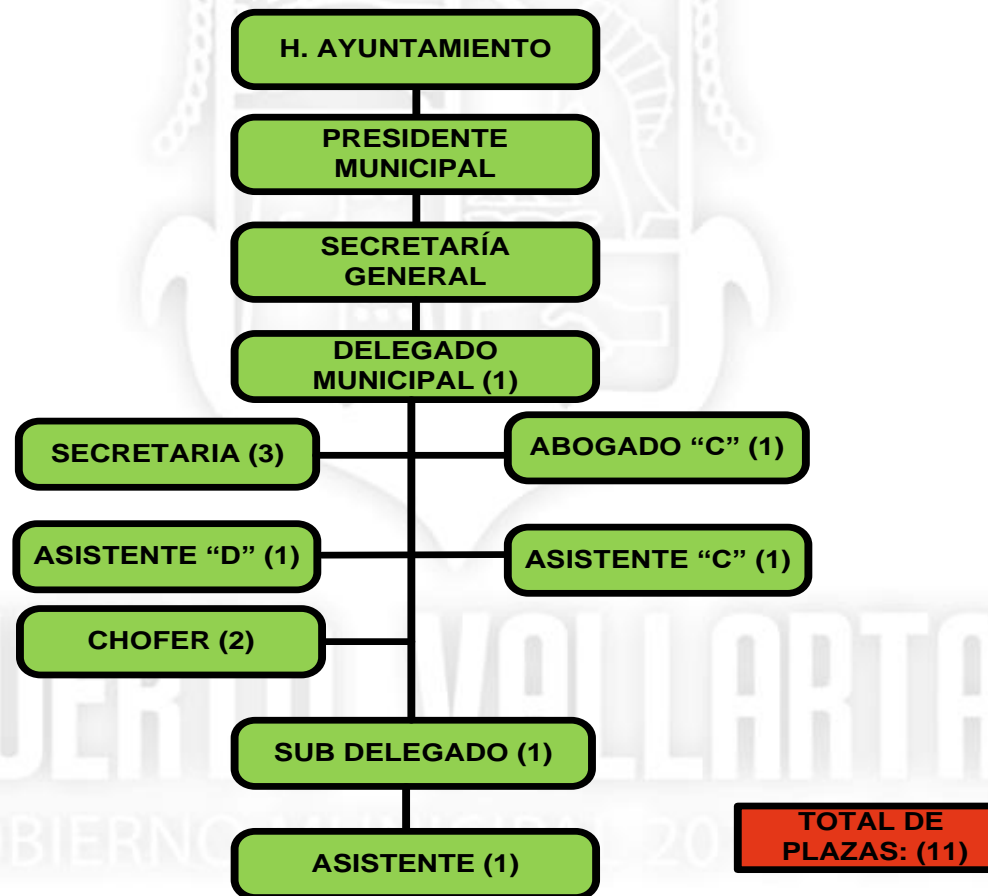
H. AYUNTAMIENTO

PRESIDENTE MUNICIPAL

SECRETARÍA GENERAL

DELEGADO MUNICIPAL (1)

SECRETARIA (3)

ABOGADO “C” (1)

ASISTENTE “D” (1)

ASISTENTE “C” (1)

CHOFER (2)

SUB DELEGADO (1)

ASISTENTE (1)

TOTAL DE PLAZAS: (11)

PUERTO VALLARTA

GOBIERNO MUNICIPAL 20